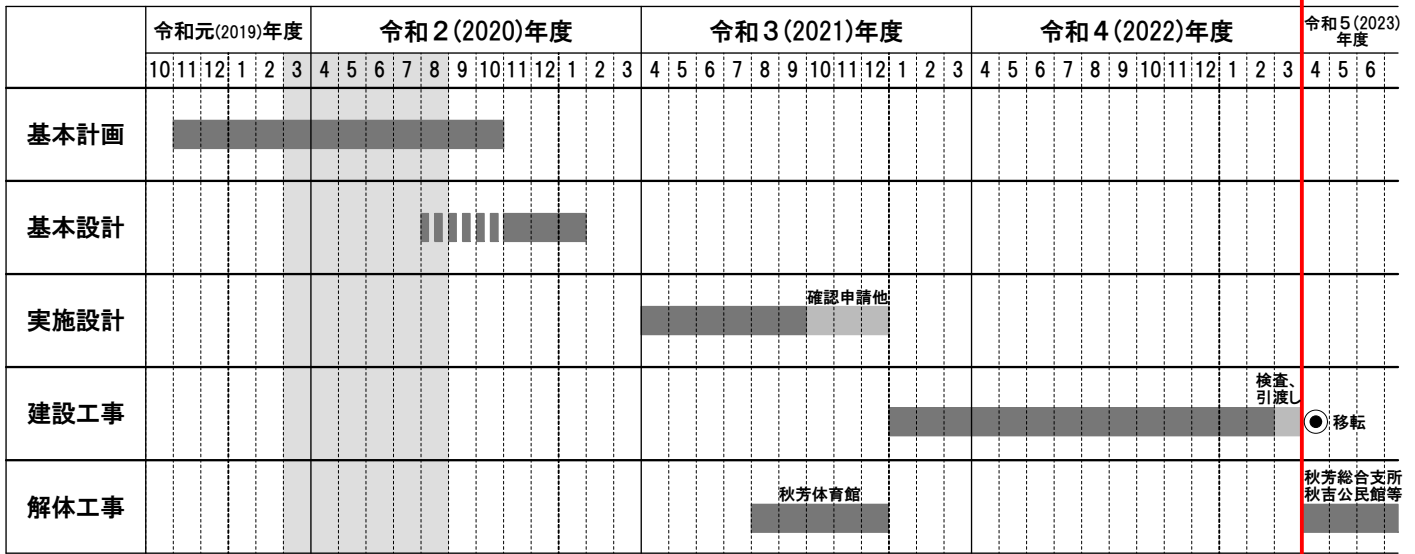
| | 令和元(2019)年度 | 令和２(2020)年度 | 令和３(2021)年度 | 令和４(2022)年度 | 令和５(2023)年度 |
|---|---|---|---|---|---|
| | 10 11 12 1 2 3 | 4 5 6 7 8 9 10 11 12 1 2 3 | 4 5 6 7 8 9 10 11 12 1 2 3 | 4 5 6 7 8 9 10 11 12 1 2 3 | 4 5 6 |
| 基本計画 | | | | | |
| 基本設計 | | | | | |
| 実施設計 | | | 確認申請他 | | |
| 建設工事 | | | | 検査、引渡し | 移転 |
| 解体工事 | | | 秋芳体育館 | | 秋芳総合支所 秋吉公民館等 |